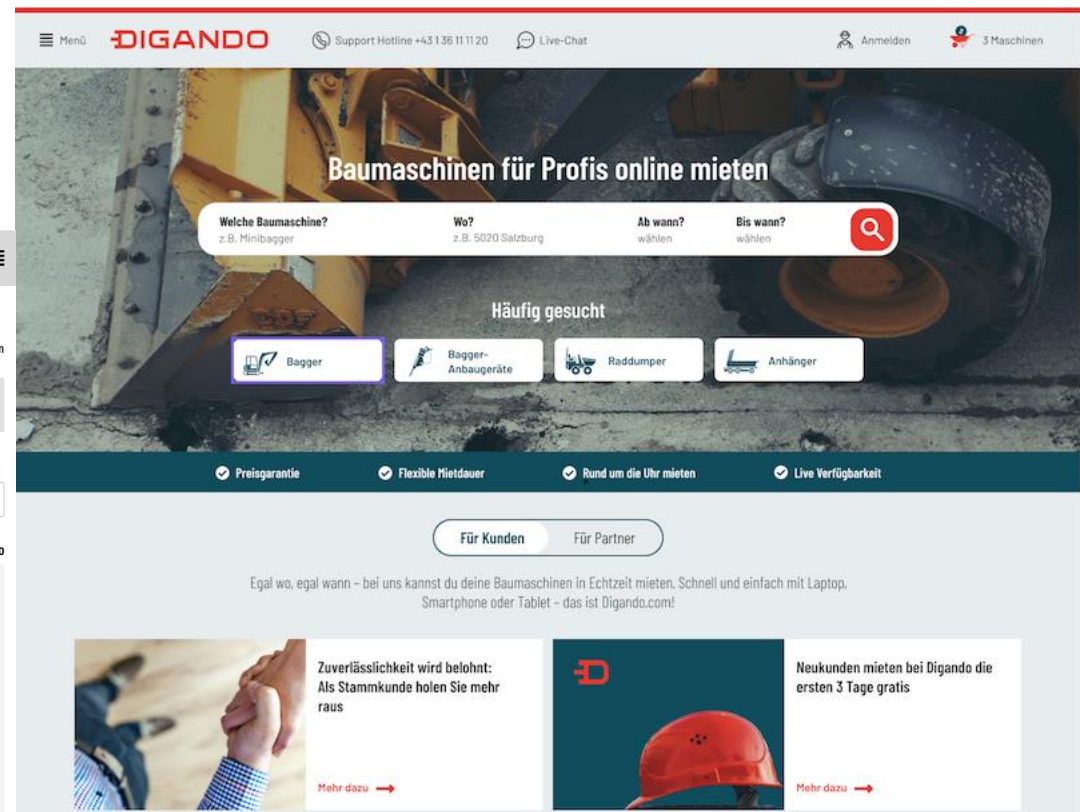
Menü DIGANDO Support Hotline +43 1 36 11 11 20 Live-Chat Anmelden 3 Maschinen

Baumaschinen für Profis online mieten

Welche Baumaschine? z.B. Minibagger
Wo? z.B. 5020 Salzburg
Ab wann? wählen
Bis wann? wählen

Häufig gesucht

Bagger
Bagger-Anbaugeräte
Raddumper
Anhänger

Preisgarantie
Flexible Mietdauer
Rund um die Uhr mieten
Live Verfügbarkeit

Für Kunden
Für Partner

Egal wo, egal wann – bei uns kannst du deine Baumaschinen in Echtzeit mieten. Schnell und einfach mit Laptop, Smartphone oder Tablet – das ist Digando.com!

Zuverlässlichkeit wird belohnt: Als Stammkunde holen Sie mehr raus

Mehr dazu

Neukunden mieten bei Digando die ersten 3 Tage gratis

Mehr dazu